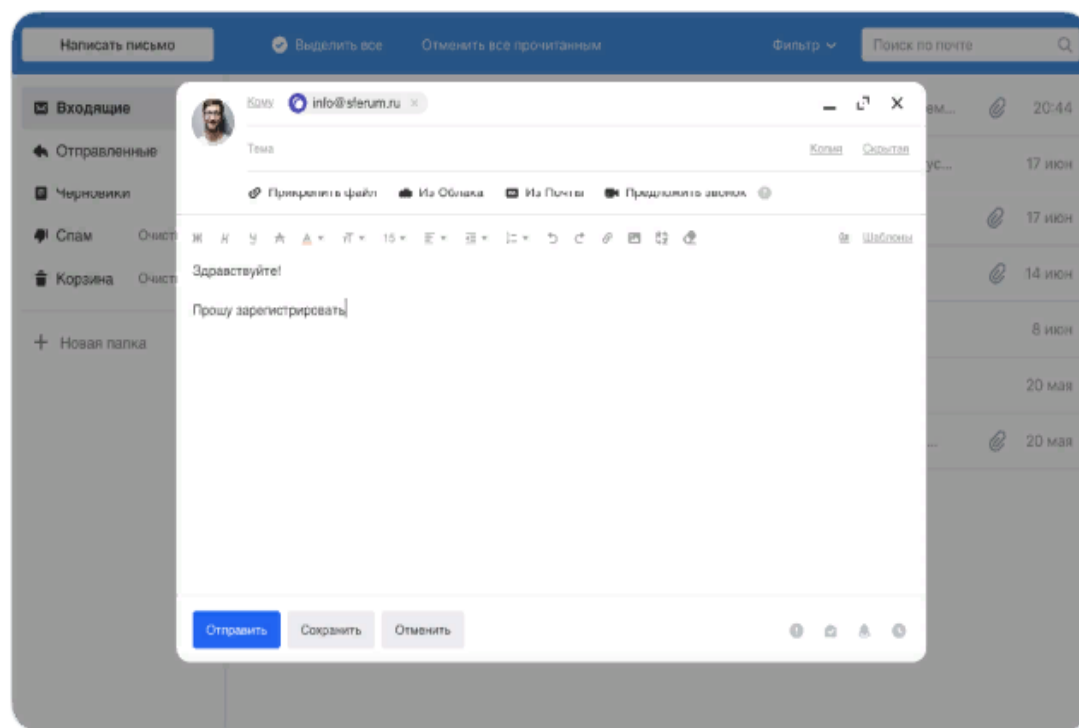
Написать письмо

Выделить все

Отменить все прочитанным

Фильтр

Поиск по почте

Входящие

Отправленные

Черновики

Спам Очист

Корзина Очист

Новая папка

Кому info@sferum.ru

Тема

Копия Скрытая

Прикрепить файл

Из Облака

Из Почты

Предложить звонок

Ж К Ч 15

Шаблоны

Здравствуйте!

Прошу зарегистрировать

Отправить

Сохранить

Отменить

ем... 20:44

ус... 17 июн

17 июн

14 июн

8 июн

20 мая

20 мая